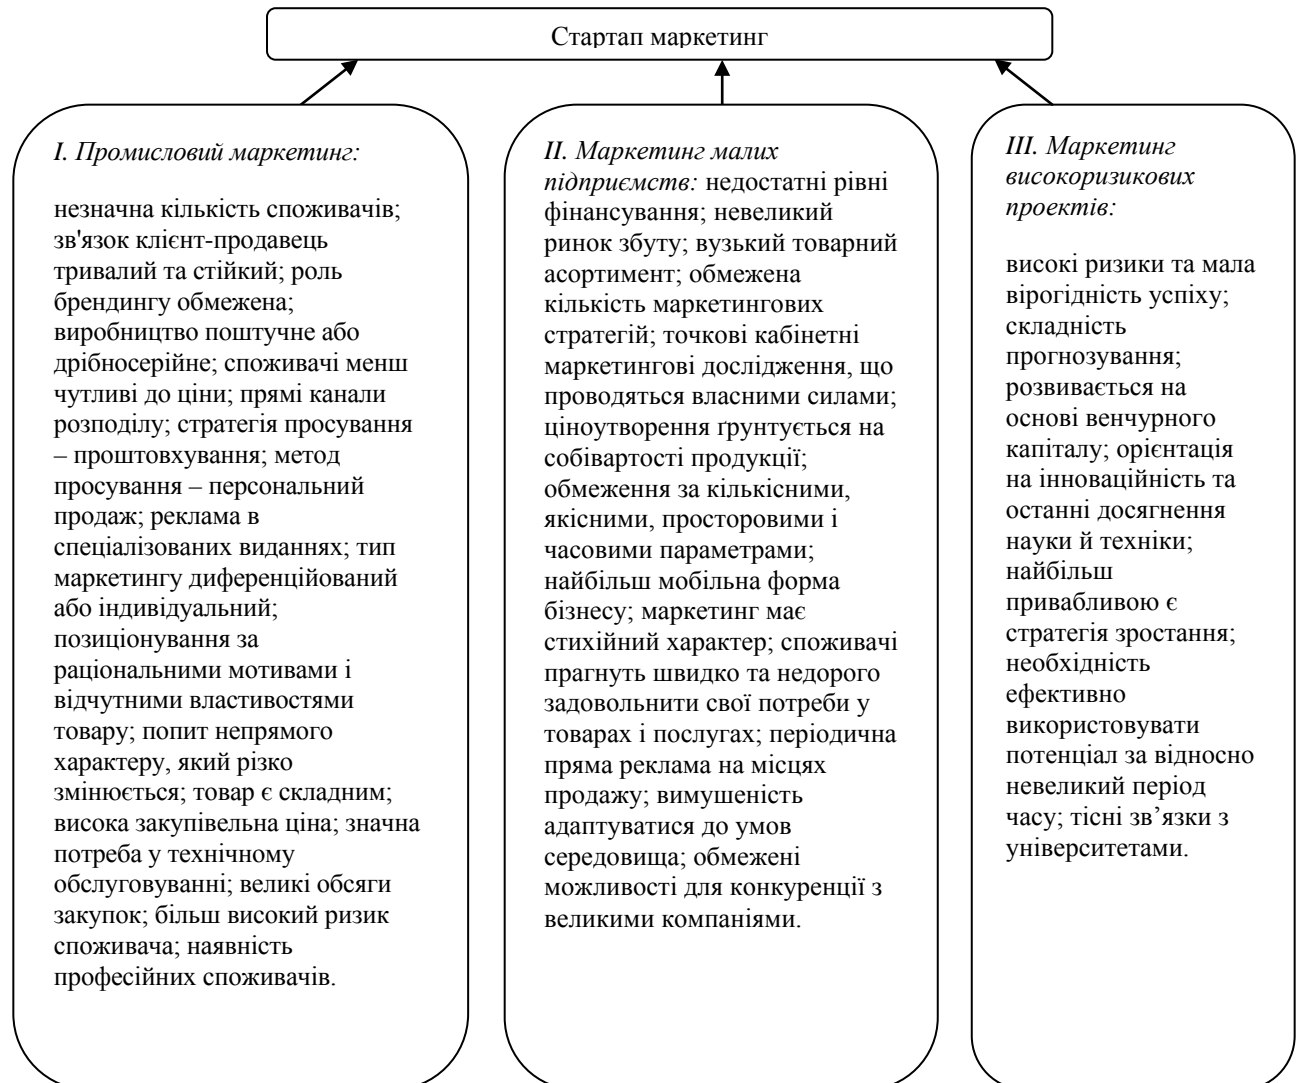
Стартап маркетинг

*I. Промисловий маркетинг:*

незначна кількість споживачів; зв'язок клієнт-продавець тривалий та стійкий; роль брендингу обмежена; виробництво поштучне або дрібносерійне; споживачі менш чутливі до ціни; прямі канали розподілу; стратегія просування – проштовхування; метод просування – персональний продаж; реклама в спеціалізованих виданнях; тип маркетингу диференційований або індивідуальний; позиціонування за раціональними мотивами і відчутними властивостями товару; попит непрямого характеру, який різко змінюється; товар є складним; висока закупівельна ціна; значна потреба у технічному обслуговуванні; великі обсяги закупок; більш високий ризик споживача; наявність професійних споживачів.

*II. Маркетинг малих підприємств:* недостатні рівні фінансування; невеликий ринок збуту; вузький товарний асортимент; обмежена кількість маркетингових стратегій; точкові кабінетні маркетингові дослідження, що проводяться власними силами; ціноутворення ґрунтується на собівартості продукції; обмеження за кількісними, якісними, просторовими і часовими параметрами; найбільш мобільна форма бізнесу; маркетинг має стихійний характер; споживачі прагнуть швидко та недорого задовольнити свої потреби у товарах і послугах; періодична пряма реклама на місцях продажу; вимушеність адаптуватися до умов середовища; обмежені можливості для конкуренції з великими компаніями.

*III. Маркетинг високоризикових проектів:*

високі ризики та мала вірогідність успіху; складність прогнозування; розвивається на основі венчурного капіталу; орієнтація на інноваційність та останні досягнення науки й техніки; найбільш привабливою є стратегія зростання; необхідність ефективно використовувати потенціал за відносно невеликий період часу; тісні зв’язки з університетами.